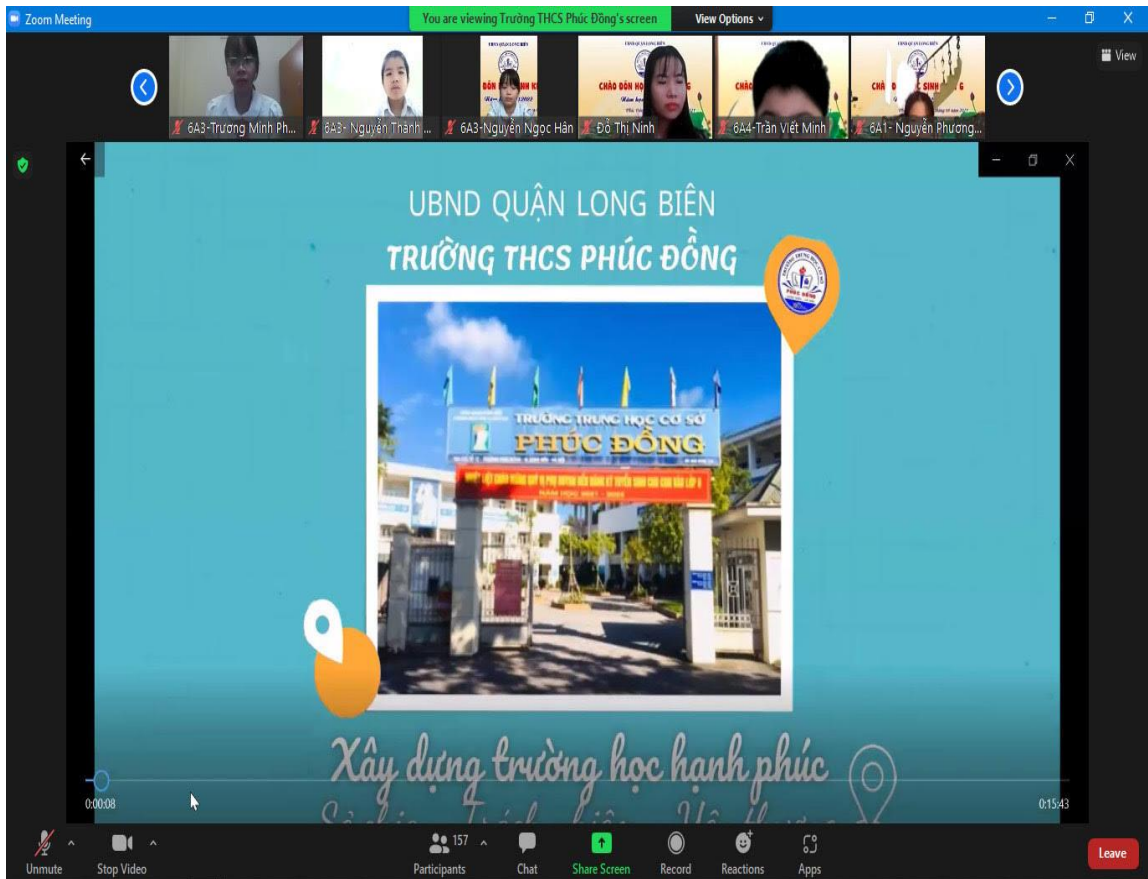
Zoom Meeting

You are viewing Trường THCS Phúc Đồng's screen

View Options

View

6A3-Trương Minh Ph...

6A3- Nguyễn Thành ...

6A3-Nguyễn Ngọc Hân

Đỗ Thị Ninh

6A4-Trần Viết Minh

6A1- Nguyễn Phương...

UBND QUẬN LONG BIÊN

TRƯỜNG THCS PHÚC ĐỒNG

TRƯỜNG TRUNG HỌC CƠ SỞ

PHÚC ĐỒNG

Xây dựng trường học hạnh phúc

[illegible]

0:00:08

0:15:43

Unmute

Stop Video

157

Participants

Chat

Share Screen

Record

Reactions

Apps

Leave